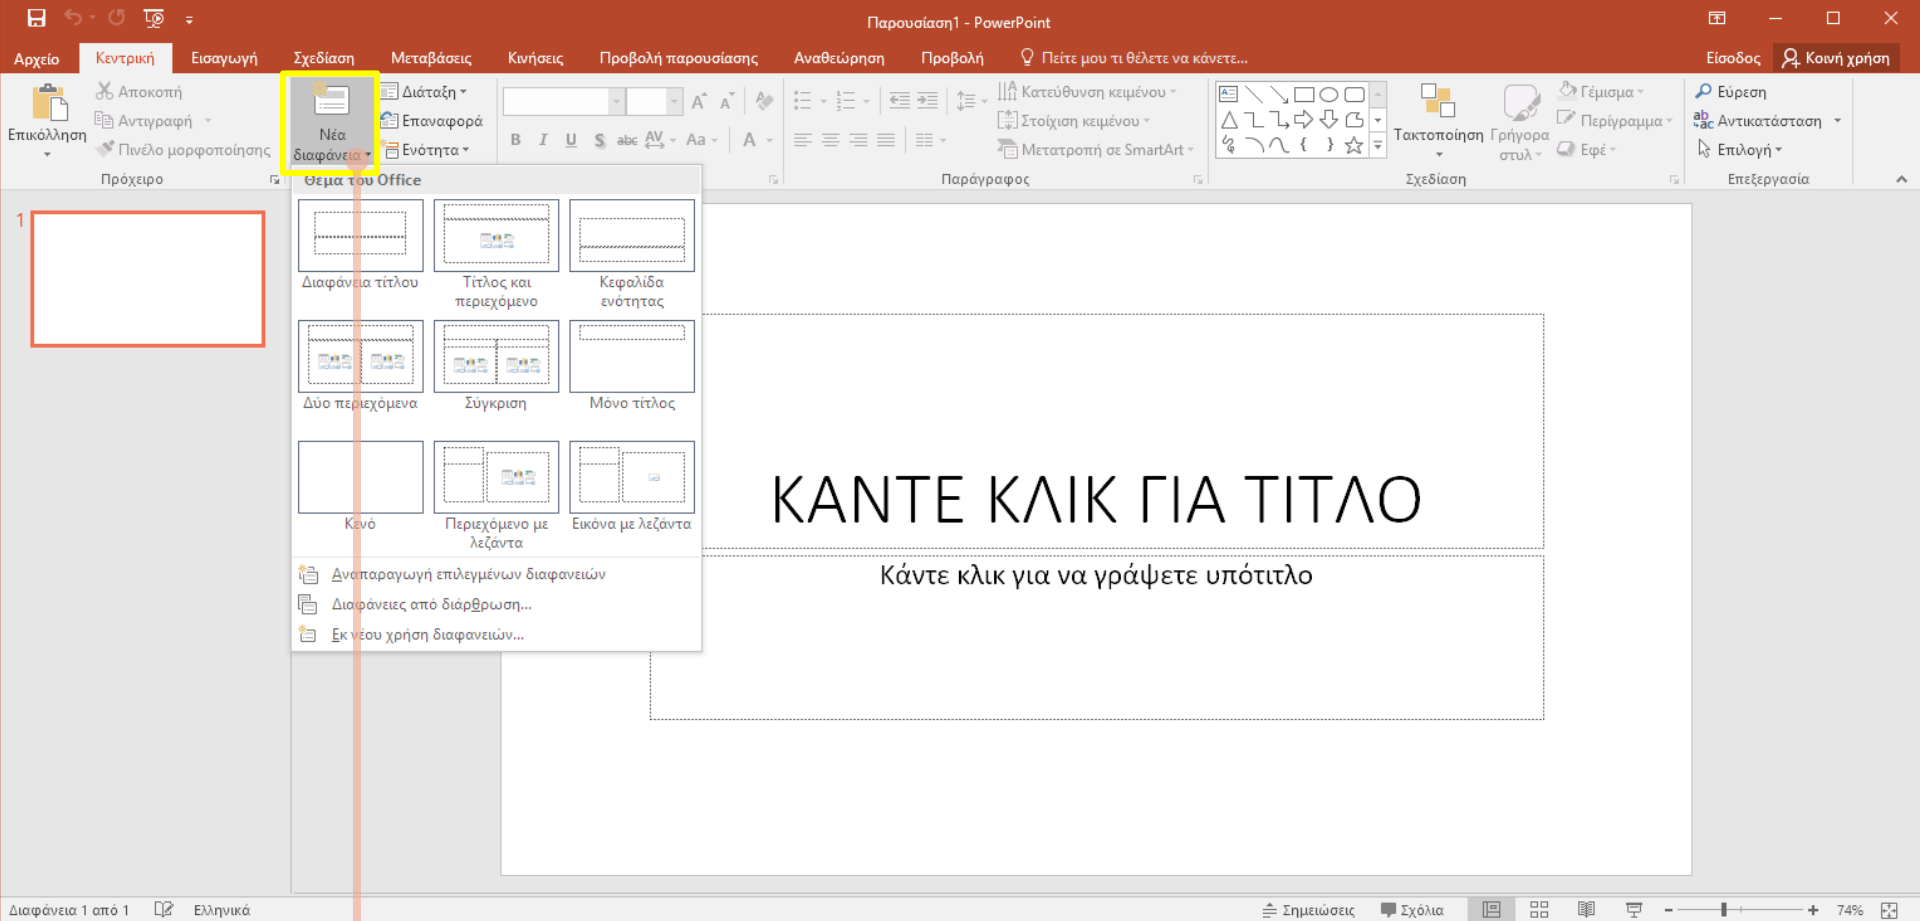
Παρουσίαση1 - PowerPoint

Αρχείο Κεντρική Εισαγωγή Σχεδίαση Μεταβάσεις Κινήσεις Προβολή παρουσίασης Αναθεώρηση Προβολή Πείτε μου τι θέλετε να κάνετε... Είσοδος Κοινή χρήση

Επικόλληση Αποκοπή Αντιγραφή Πινέλο μορφοποίησης Πρόχειρο

Νέα διαφάνεια Διάταξη Επαναφορά Ενότητα

Κατεύθυνση κειμένου Στοίχιση κειμένου Μετατροπή σε SmartArt Παράγραφος

Τακτοποίηση Γρήγορα στυλ Γέμισμα Περίγραμμα Εφέ Σχεδίαση

Εύρεση Αντικατάσταση Επιλογή Επεξεργασία

Θέμα του Office

Διαφάνεια τίτλου
Τίτλος και περιεχόμενο
Κεφαλίδα ενότητας
Δύο περιεχόμενα
Σύγκριση
Μόνο τίτλος
Κενό
Περιεχόμενο με λεζάντα
Εικόνα με λεζάντα

Αναπαραγωγή επιλεγμένων διαφανειών
Διαφάνειες από διάρθρωση...
Εκ νέου χρήση διαφανειών...

1

ΚΑΝΤΕ ΚΛΙΚ ΓΙΑ ΤΙΤΛΟ

Κάντε κλικ για να γράψετε υπότιτλο

Διαφάνεια 1 από 1 Ελληνικά Σημειώσεις Σχόλια 74%